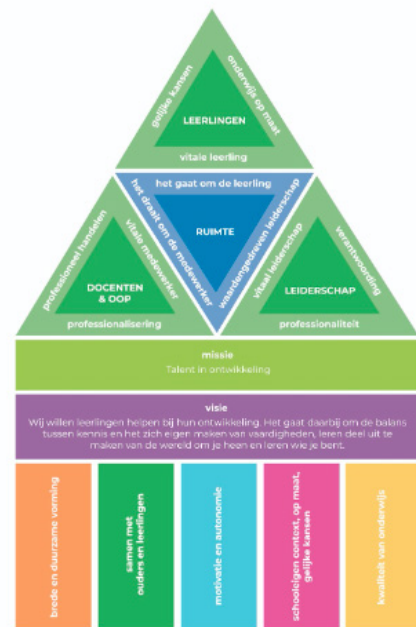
gelijke kansen
onderwijs op maat
LEERLINGEN
vitale leerling

het gaat om de leerling
het draait om de medewerker
RUIMTE
waardengedreven leiderschap

professioneel handelen
vitale medewerker
DOCENTEN & OOP
professionalisering

vitaal leiderschap
verantwoording
LEIDERSCHAP
professionaliteit

missie
Talent in ontwikkeling

visie
Wij willen leerlingen helpen bij hun ontwikkeling. Het gaat daarbij om de balans tussen kennis en het zich eigen maken van vaardigheden, leren deel uit te maken van de wereld om je heen en leren wie je bent.

brede en duurzame vorming

samen met ouders en leerlingen

motivatie en autonomie

schooleigen context, op maat, gelijke kansen

kwaliteit van onderwijs